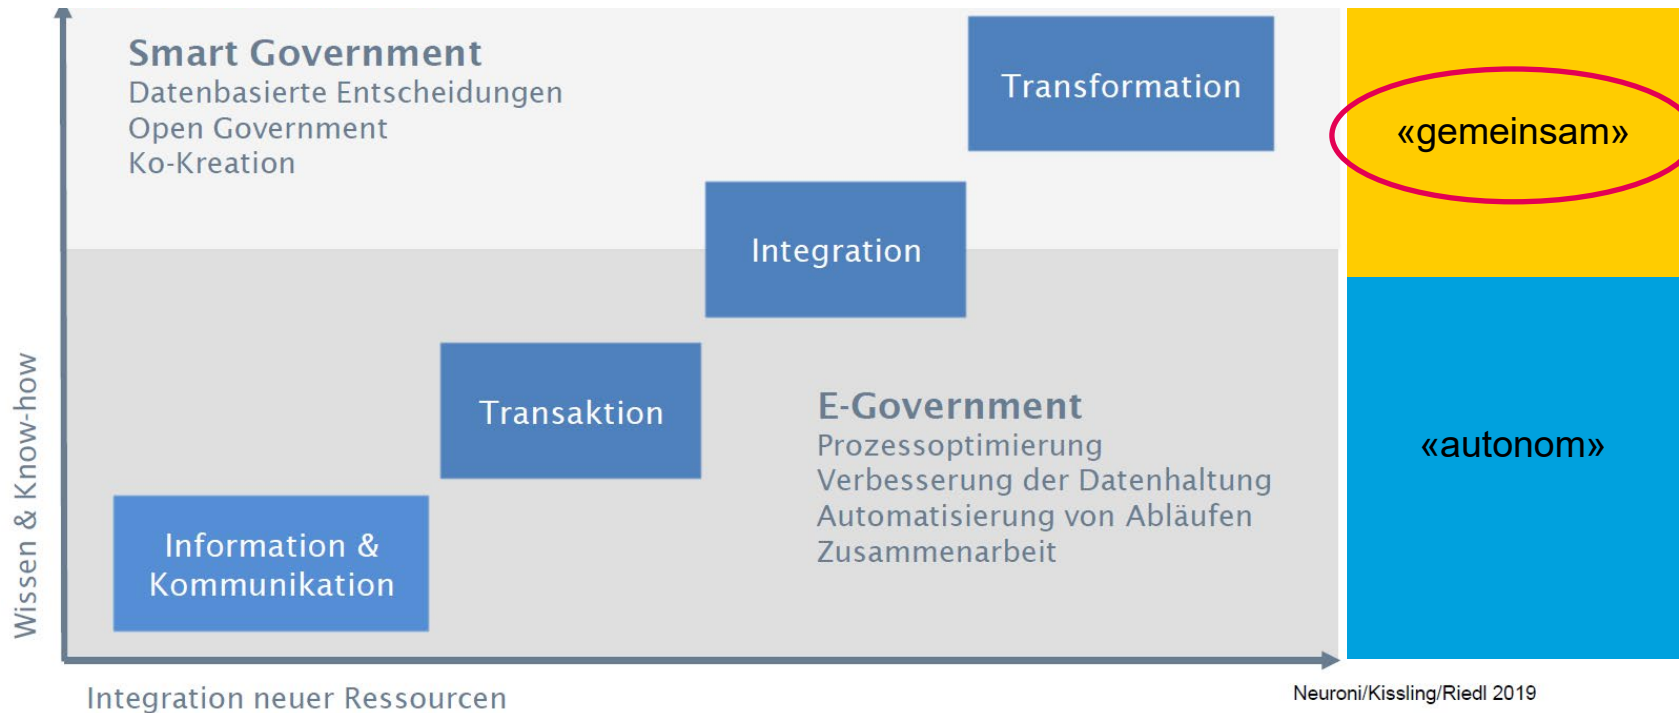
Smart Government
Datenbasierte Entscheidungen
Open Government
Ko-Kreation

Transformation

«gemeinsam»

Integration

Transaktion

E-Government
Prozessoptimierung
Verbesserung der Datenhaltung
Automatisierung von Abläufen
Zusammenarbeit

«autonom»

Information & Kommunikation

Wissen & Know-how

Integration neuer Ressourcen

Neuroni/Kissling/Riedl 2019